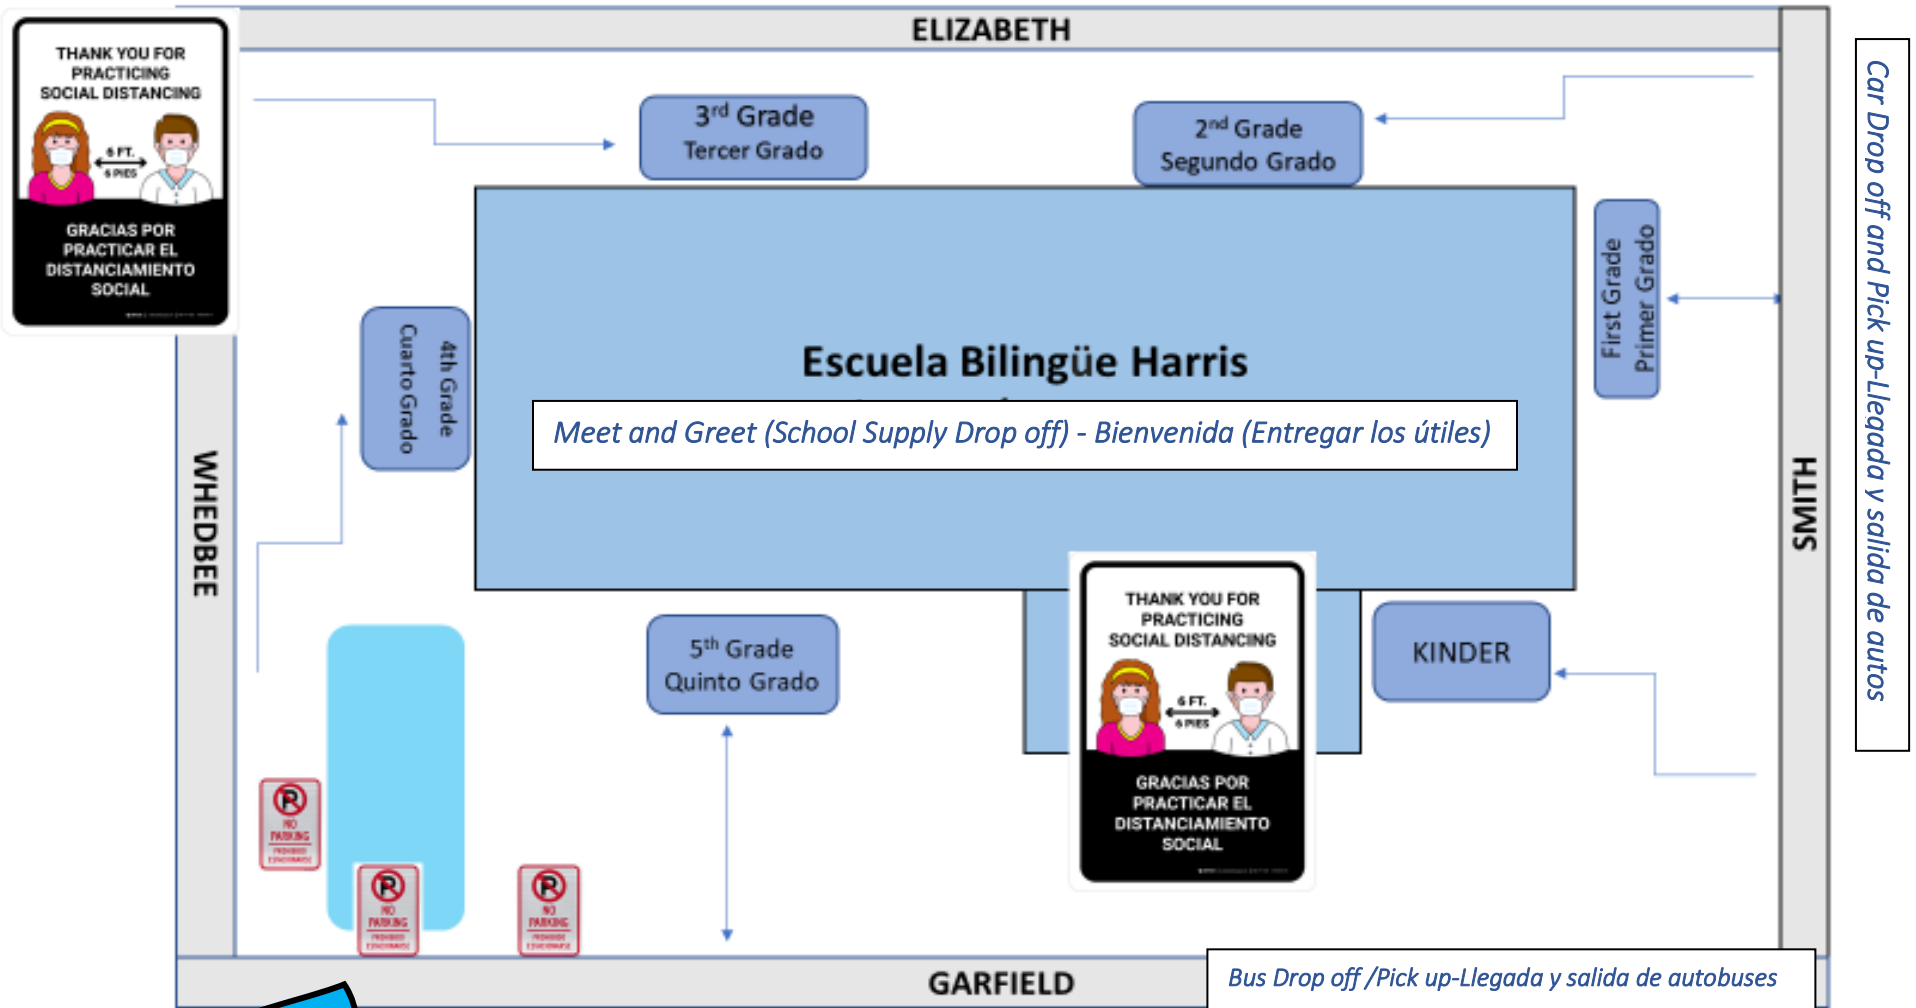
THANK YOU FOR PRACTICING SOCIAL DISTANCING

6 FT.
6 PIES

GRACIAS POR PRACTICAR EL DISTANCIAMIENTO SOCIAL

ELIZABETH

$3^{rd}$ Grade
Tercer Grado

$2^{nd}$ Grade
Segundo Grado

Car Drop off and Pick up-Llegada y salida de autos

First Grade
Primer Grado

4th Grade
Cuarto Grado

Escuela Bilingüe Harris

Meet and Greet (School Supply Drop off) - Bienvenida (Entregar los útiles)

WHEDBEE

SMITH

$5^{th}$ Grade
Quinto Grado

THANK YOU FOR PRACTICING SOCIAL DISTANCING

6 FT.
6 PIES

GRACIAS POR PRACTICAR EL DISTANCIAMIENTO SOCIAL

KINDER

NO PARKING

NO PARKING

NO PARKING

GARFIELD

Bus Drop off /Pick up-Llegada y salida de autobuses